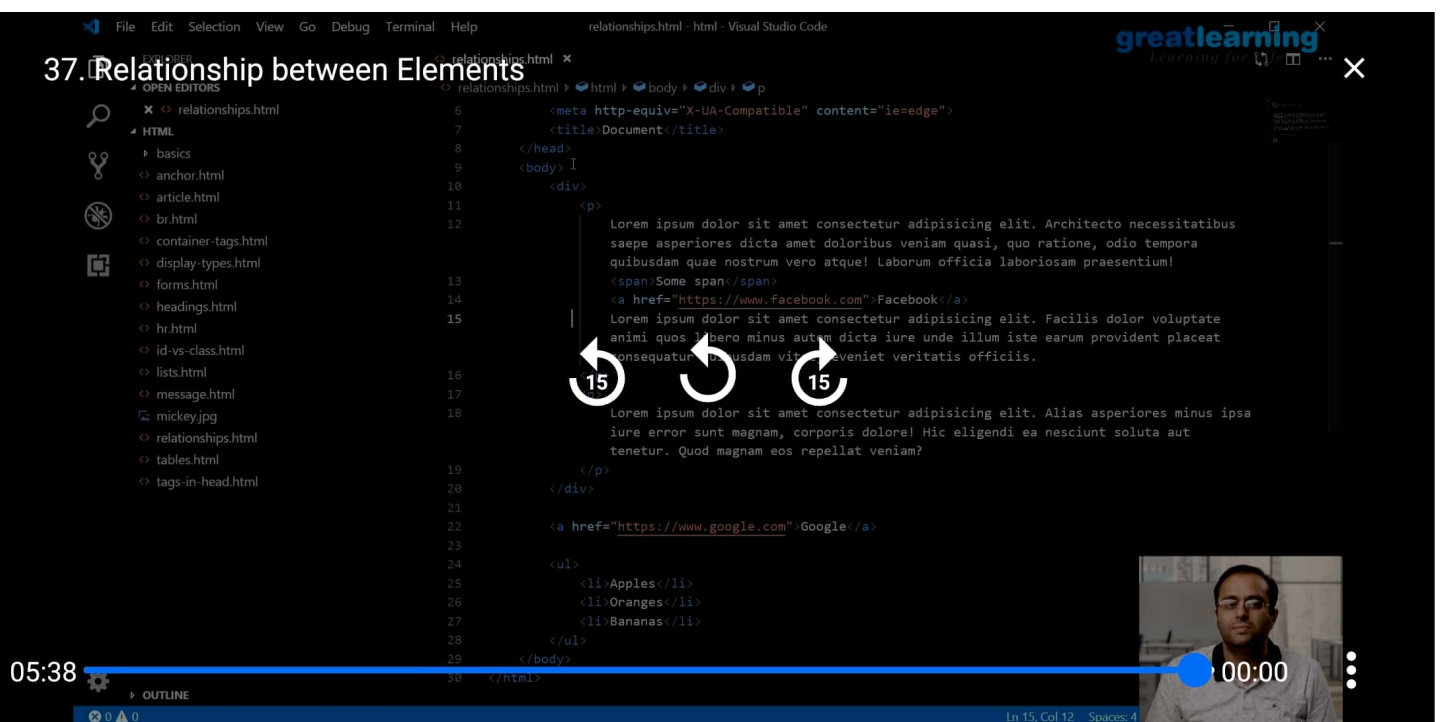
File Edit Selection View Go Debug Terminal Help relationships.html - html - Visual Studio Code

greatlearning
Learning for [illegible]

37. Relationship between Elements

EXPLORER
relationships.html ×
relationships.html > html > body > div > p

OPEN EDITORS
× relationships.html
HTML
basics
anchor.html
article.html
br.html
container-tags.html
display-types.html
forms.html
headings.html
hr.html
id-vs-class.html
lists.html
message.html
mickey.jpg
relationships.html
tables.html
tags-in-head.html

6 <meta http-equiv="X-UA-Compatible" content="ie=edge">
7 <title>Document</title>
8 </head>
9 <body>
10 <div>
11 <p>
12 Lorem ipsum dolor sit amet consectetur adipisicing elit. Architecto necessitatibus saepe asperiores dicta amet doloribus veniam quasi, quo ratione, odio tempora quibusdam quae nostrum vero atque! Laborum officia laboriosam praesentium!
13 <span>Some span</span>
14 <a href="https://www.facebook.com">Facebook</a>
15 Lorem ipsum dolor sit amet consectetur adipisicing elit. Facilis dolor voluptate animi quos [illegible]bero minus autem dicta iure unde illum iste earum provident placeat consequatur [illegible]usdam vi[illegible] eveniet veritatis officiis.
16
17
18 Lorem ipsum dolor sit amet consectetur adipisicing elit. Alias asperiores minus ipsa iure error sunt magnam, corporis dolore! Hic eligendi ea nesciunt soluta aut tenetur. Quod magnam eos repellat veniam?
19 </p>
20 </div>
21
22 <a href="https://www.google.com">Google</a>
23
24 <ul>
25 <li>Apples</li>
26 <li>Oranges</li>
27 <li>Bananas</li>
28 </ul>
29 </body>
30 </html>

15 15

05:38
00:00

OUTLINE
⊗ 0 ⚠ 0
Ln 15, Col 12 Spaces: 4